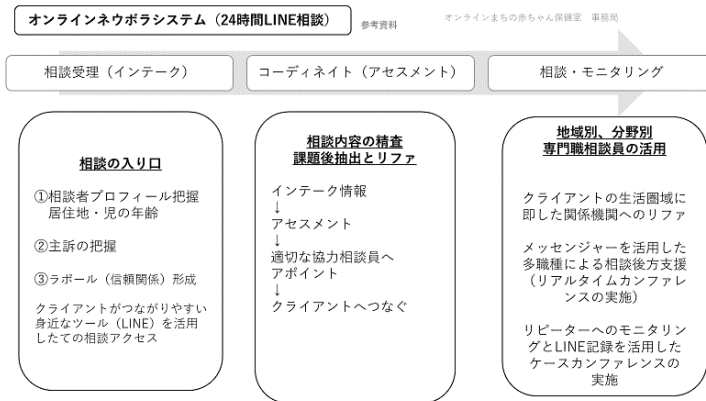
オンラインネウボラシステム（24時間LINE相談）

参考資料

オンラインまちの赤ちゃん保健室　事務局

相談受理（インテーク）

コーディネイト（アセスメント）

相談・モニタリング

相談の入り口

①相談者プロフィール把握
居住地・児の年齢

②主訴の把握

③ラポール（信頼関係）形成

クライアントがつながりやすい身近なツール（LINE）を活用したての相談アクセス

相談内容の精査
課題後抽出とリファ

インテーク情報
↓
アセスメント
↓
適切な協力相談員へアポイント
↓
クライアントへつなぐ

地域別、分野別
専門職相談員の活用

クライアントの生活圏域に即した関係機関へのリファ

メッセンジャーを活用した多職種による相談後方支援（リアルタイムカンファレンスの実施）

リピーターへのモニタリングとLINE記録を活用したケースカンファレンスの実施